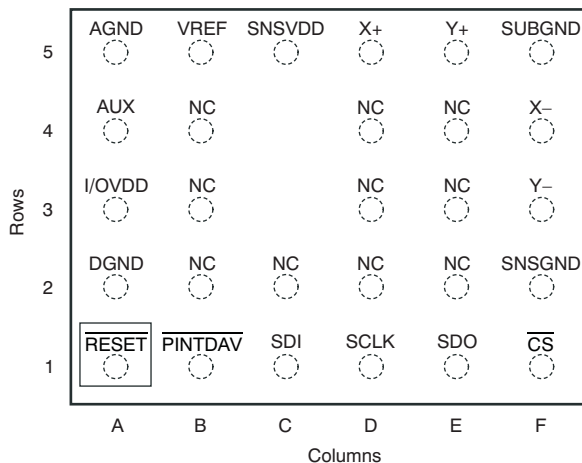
| | A | B | C | D | E | F |
|---|---|---|---|---|---|---|
| 5 | AGND | VREF | SNSVDD | X+ | Y+ | SUBGND |
| 4 | AUX | NC | | NC | NC | X– |
| 3 | I/OVDD | NC | | NC | NC | Y– |
| 2 | DGND | NC | NC | NC | NC | SNSGND |
| 1 | $\overline{\text{RESET}}$ | $\overline{\text{PINTDAV}}$ | SDI | SCLK | SDO | $\overline{\text{CS}}$ |

Rows

Columns